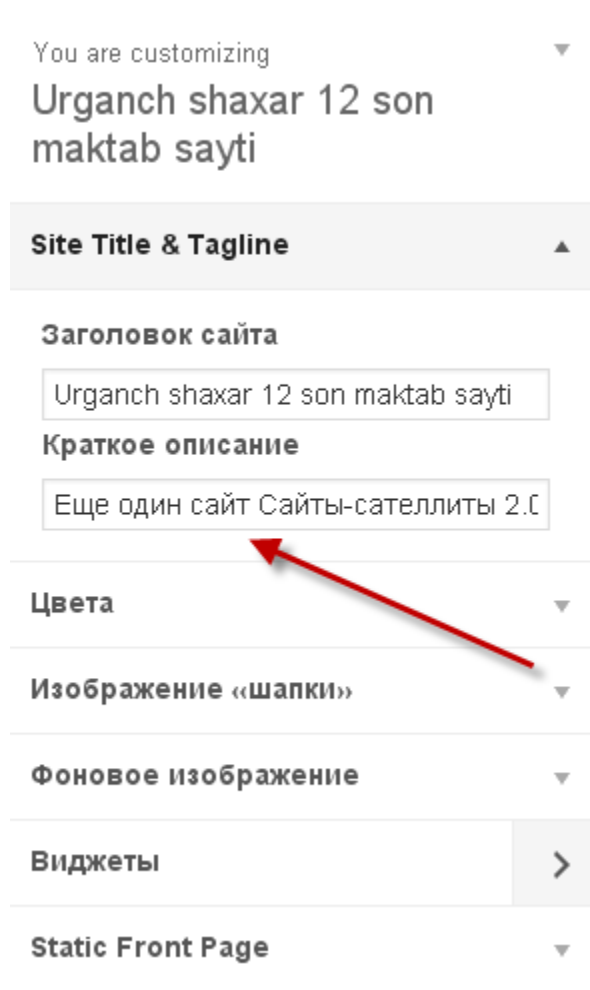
You are customizing

Urganch shaxar 12 son maktab sayti

Site Title & Tagline

Заголовок сайта

Urganch shaxar 12 son maktab sayti

Краткое описание

Еще один сайт Сайты-сателлиты 2.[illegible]

Цвета

Изображение «шапки»

Фоновое изображение

Виджеты

Static Front Page